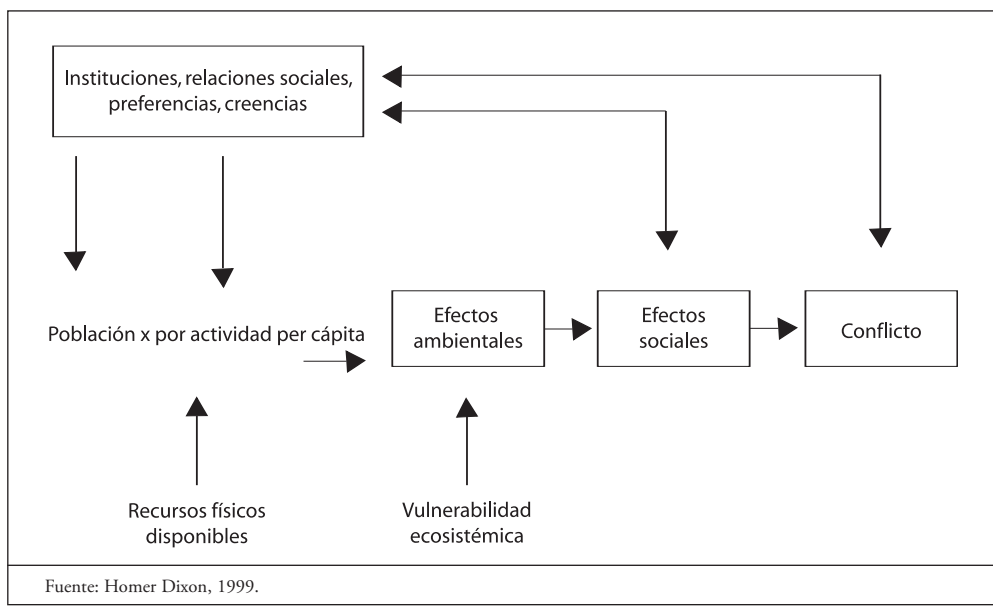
Instituciones, relaciones sociales, preferencias, creencias

Población x por actividad per cápita

Efectos ambientales

Efectos sociales

Conflicto

Recursos físicos disponibles

Vulnerabilidad ecosistémica

Fuente: Homer Dixon, 1999.